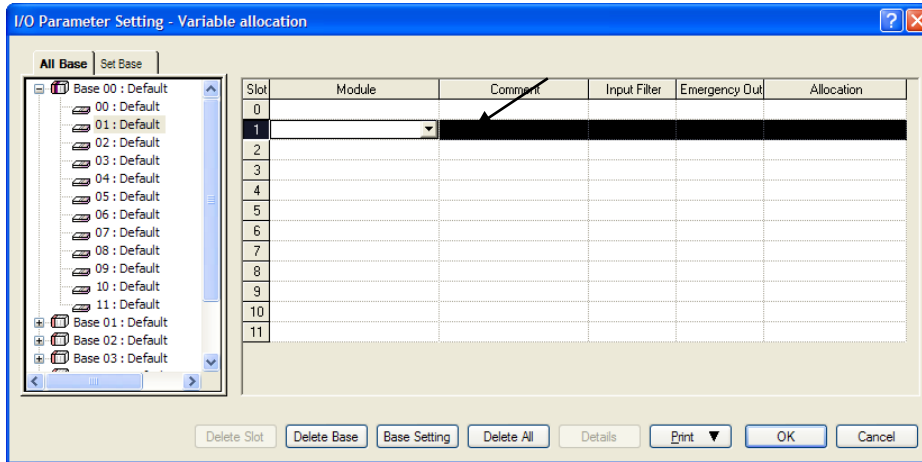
I/O Parameter Setting - Variable allocation

All Base | Set Base

Base 00 : Default
00 : Default
01 : Default
02 : Default
03 : Default
04 : Default
05 : Default
06 : Default
07 : Default
08 : Default
09 : Default
10 : Default
11 : Default
Base 01 : Default
Base 02 : Default
Base 03 : Default

| Slot | Module | Comment | Input Filter | Emergency Out | Allocation |
|---|---|---|---|---|---|
| 0 | | | | | |
| 1 | | | | | |
| 2 | | | | | |
| 3 | | | | | |
| 4 | | | | | |
| 5 | | | | | |
| 6 | | | | | |
| 7 | | | | | |
| 8 | | | | | |
| 9 | | | | | |
| 10 | | | | | |
| 11 | | | | | |

Delete Slot | Delete Base | Base Setting | Delete All | Details | Print | OK | Cancel